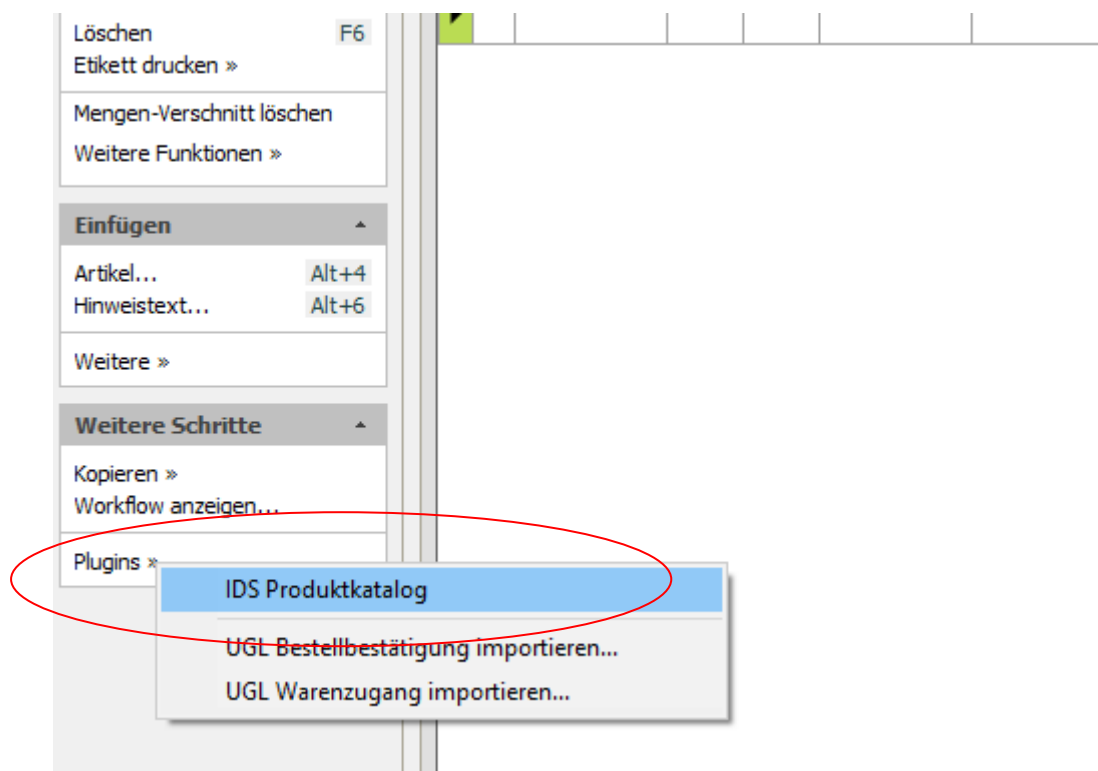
Löschen F6
Etikett drucken »

Mengen-Verschnitt löschen
Weitere Funktionen »

Einfügen

Artikel... Alt+4
Hinweistext... Alt+6

Weitere »

Weitere Schritte

Kopieren »
Workflow anzeigen...

Plugins »

IDS Produktkatalog

UGL Bestellbestätigung importieren...
UGL Warenzugang importieren...